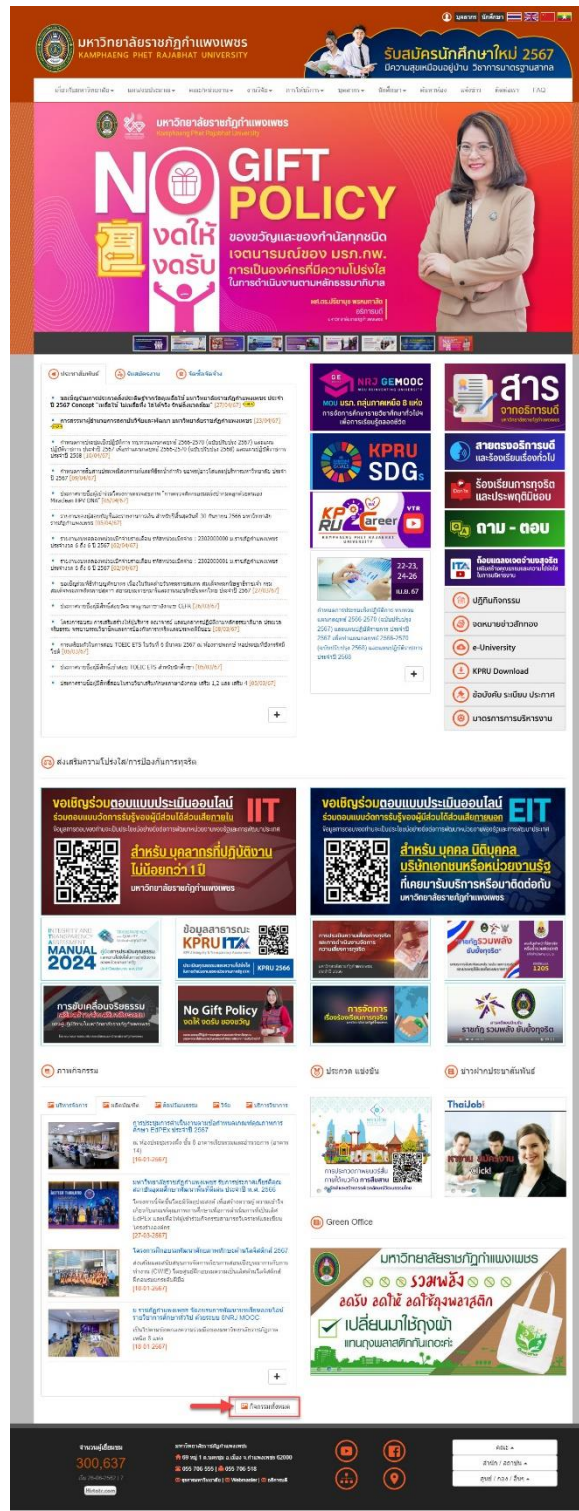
บุคลากร นักศึกษา

มหาวิทยาลัยราชภัฏกำแพงเพชร
KAMPHAENG PHET RAJABHAT UNIVERSITY

รับสมัครนักศึกษาใหม่ 2567
มีความสุขเหมือนอยู่บ้าน วิชาการมาตรฐานสากล

เกี่ยวกับมหาวิทยาลัย | แผนและนโยบาย | คณะ/หน่วยงาน | งานวิจัย | การให้บริการ | บุคลากร | นักศึกษา | ห้องภาพ | ปฏิทิน | ติดต่อเรา | FAQ

มหาวิทยาลัยราชภัฏกำแพงเพชร
Kamphaeng Phet Rajabhat University

NO GIFT POLICY
งดให้ งดรับ
ของขวัญและของกำนัลทุกชนิด
เจตนารมณ์ของ มรภ.กพ.
การเป็นองค์กรที่มีความโปร่งใส
ในการดำเนินงานตามหลักธรรมาภิบาล

ผศ.ดร.ปริญญา พงษ์มาศิลา
อธิการบดี
มหาวิทยาลัยราชภัฏกำแพงเพชร

ประชาสัมพันธ์ | จัดซื้อจัดจ้าง | รับสมัครงาน

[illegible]

+

NRU GEMOOC
MOU มรภ. กลุ่มภาคเหนือ 8 แห่ง
การจัดการศึกษาระหว่างสถาบันอุดมศึกษาในรูปแบบ เพื่อการเรียนรู้ตลอดชีวิต

KPRU SDGs

KPRU Career

22-23, 24-26 เม.ย. 67

+

สาร จากอธิการบดี

สายตรงอธิการบดี และร้องเรียนเรื่องทั่วไป

ร้องเรียนการทุจริต และประพฤติมิชอบ

ถาม - ตอบ

ติดตามผลการดำเนินงาน

ปฏิทินกิจกรรม
จดหมายข่าวสีทอง
e-University
KPRU Download
ข้อบังคับ ระเบียบ ประกาศ
มาตรการการบริหารงาน

ส่งเสริมความโปร่งใส/การป้องกันการทุจริต

ขอเชิญร่วมตอบแบบประเมินออนไลน์ IIT
ร่วมตอบแบบวัดการรับรู้ของผู้มีส่วนได้ส่วนเสียภายใน
สำหรับ บุคลากรที่ปฏิบัติงาน ไม่น้อยกว่า 1 ปี
มหาวิทยาลัยราชภัฏกำแพงเพชร

ขอเชิญร่วมตอบแบบประเมินออนไลน์ EIT
ร่วมตอบแบบวัดการรับรู้ของผู้มีส่วนได้ส่วนเสียภายนอก
สำหรับ บุคคล นิติบุคคล บริษัทเอกชนหรือหน่วยงานรัฐ
ที่เคยมารับบริการหรือมาติดต่อกับ มหาวิทยาลัยราชภัฏกำแพงเพชร

MANUAL 2024

ข้อมูลสาธารณะ KPRU ITA
KPRU 2566

การขับเคลื่อนจริยธรรม

No Gift Policy งดให้ งดรับ ของขวัญ

การจัดการเรื่องร้องเรียนการทุจริต

รายงาน รวมพลัง ยับยั้งทุจริต

ภาพกิจกรรม

ประกาศ แข่งขัน

ข่าวฝากประชาสัมพันธ์

+

Green Office

มหาวิทยาลัยราชภัฏกำแพงเพชร
รวมพลัง ลดรับ ลดให้ ลดใช้ถุงพลาสติก
เปลี่ยนมาใช้ถุงผ้า แทนถุงพลาสติกกันเถอะ!

กิจกรรมทั้งหมด

จำนวนผู้เยี่ยมชม
300,637

มหาวิทยาลัยราชภัฏกำแพงเพชร
69 หมู่ 1 ถ.พหลโยธิน ต.นครชุม อ.เมือง จ.กำแพงเพชร 62000
055 706 555 | 055 706 518

คณะ
สำนัก / สถาบัน
ศูนย์ / กอง / อื่นๆ